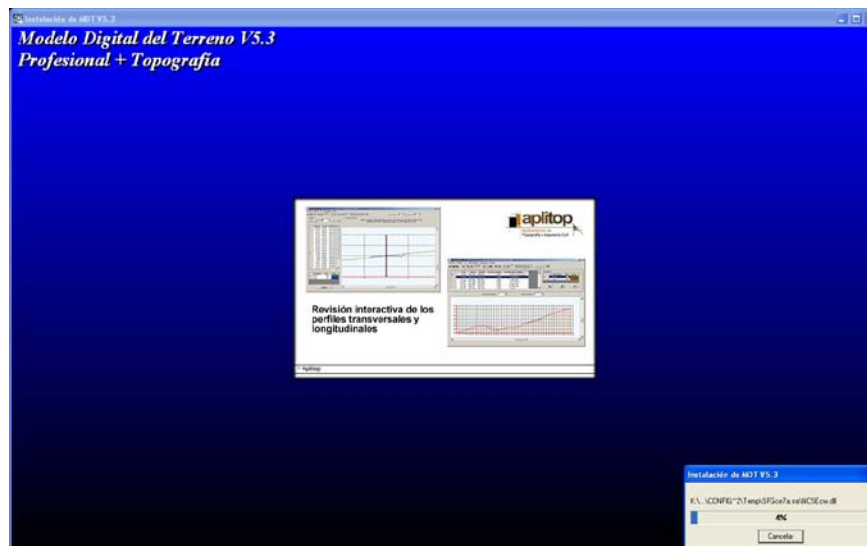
Instalación de MDT V5.3

Modelo Digital del Terreno V5.3
Profesional + Topografía

aplitop
Herramientas de Topografía e Ingeniería Civil

Revisión interactiva de los perfiles transversales y longitudinales

© Aplitop

Instalación de MDT V5.3

K:\...\CONFIG~2\Temp\SFGce7a.ss\WCSEcw.dll

4%

Cancelar